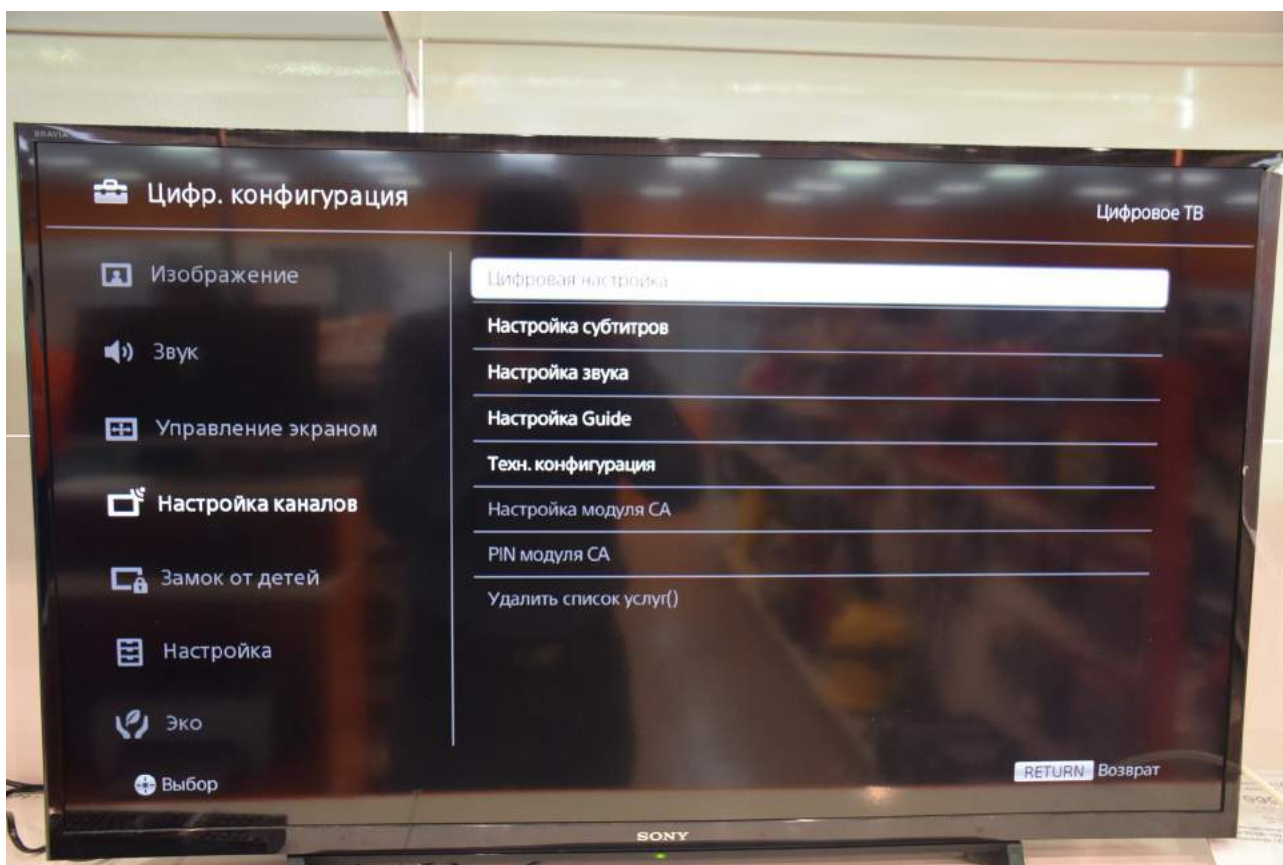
BRAVIA

Цифр. конфигурация

Цифровое ТВ

Изображение

Звук

Управление экраном

Настройка каналов

Замок от детей

Настройка

Эко

Цифровая настройка

Настройка субтитров

Настройка звука

Настройка Guide

Техн. конфигурация

Настройка модуля CA

PIN модуля CA

Удалить список услуг()

Выбор

RETURN Возврат

SONY